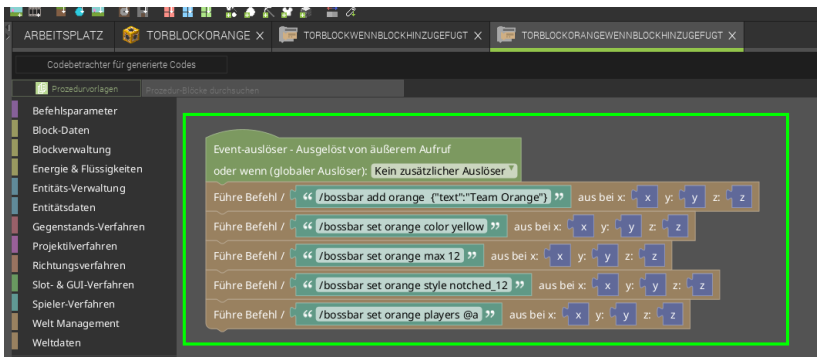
ARBEITSPLATZ TORBLOCKORANGE × TORBLOCKWENNBLOCKHINZUGEFUGT × TORBLOCKORANGEWENNBLOCKHINZUGEFUGT ×

Codebetrachter für generierte Codes

Prozedurvorlagen Prozedur-Blöcke durchsuchen

Befehlsparameter
Block-Daten
Blockverwaltung
Energie & Flüssigkeiten
Entitäts-Verwaltung
Entitätsdaten
Gegenstands-Verfahren
Projektilverfahren
Richtungsverfahren
Slot- & GUI-Verfahren
Spieler-Verfahren
Welt Management
Weltdaten

Event-auslöser - Ausgelöst von äußerem Aufruf
oder wenn (globaler Auslöser): Kein zusätzlicher Auslöser

Führe Befehl / " /bossbar add orange {"text":"Team Orange"} " aus bei x: x y: y z: z
Führe Befehl / " /bossbar set orange color yellow " aus bei x: x y: y z: z
Führe Befehl / " /bossbar set orange max 12 " aus bei x: x y: y z: z
Führe Befehl / " /bossbar set orange style notched_12 " aus bei x: x y: y z: z
Führe Befehl / " /bossbar set orange players @a " aus bei x: x y: y z: z